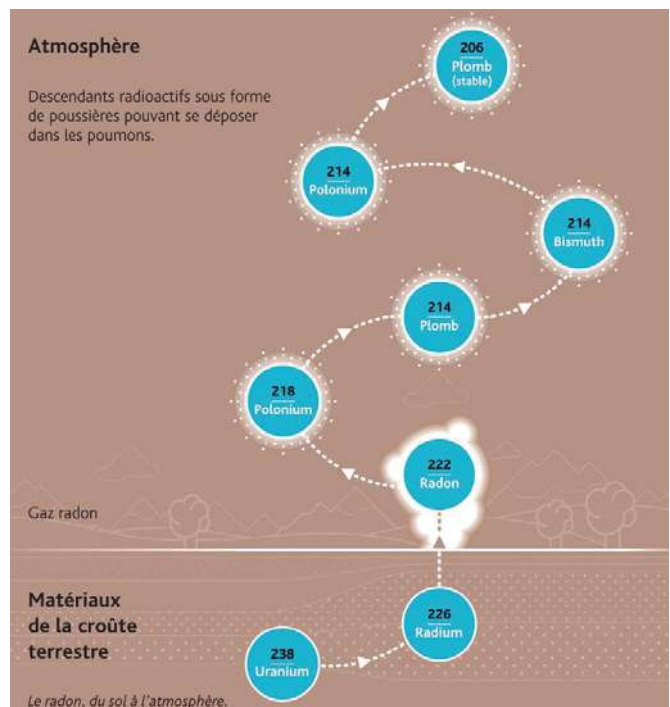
Atmosphère

Descendants radioactifs sous forme de poussières pouvant se déposer dans les poumons.

206
Plomb
(stable)

214
Polonium

214
Bismuth

214
Plomb

218
Polonium

222
Radon

Gaz radon

Matériaux de la croûte terrestre

226
Radium

238
Uranium

Le radon, du sol à l'atmosphère.